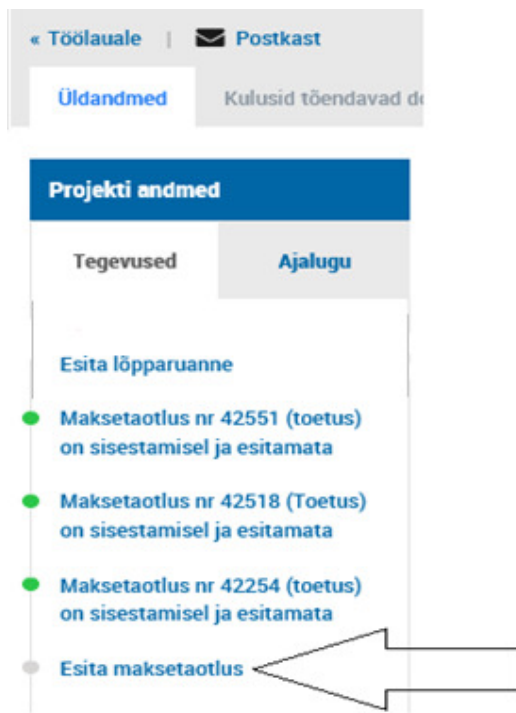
« Töölauale | Postkast

Üldandmed Kulusid tõendavad d

Projekti andmed

Tegevused Ajalugu

Esita lõpparuanne

Maksetaotlus nr 42551 (toetus) on sisestamisel ja esitamata

Maksetaotlus nr 42518 (Toetus) on sisestamisel ja esitamata

Maksetaotlus nr 42254 (toetus) on sisestamisel ja esitamata

Esita maksetaotlus